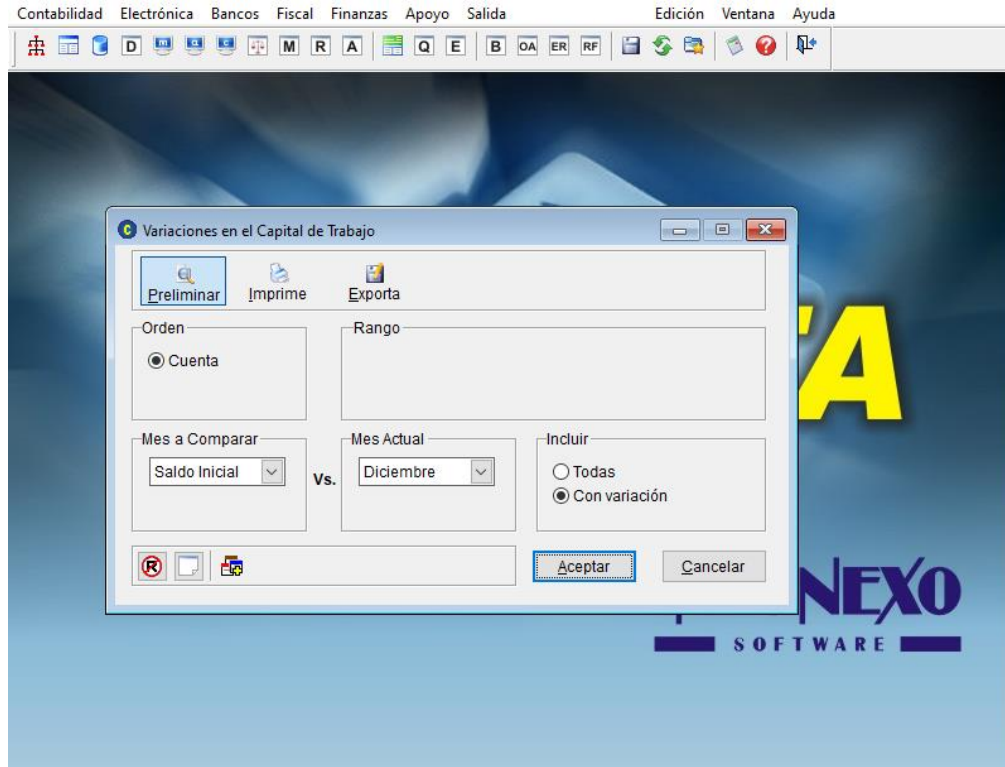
Contabilidad Electrónica Bancos Fiscal Finanzas Apoyo Salida Edición Ventana Ayuda

D M R A Q E B OA ER RF

Variaciones en el Capital de Trabajo

Preliminar Imprime Exporta

Orden
Cuenta

Rango

Mes a Comparar
Saldo Inicial

Vs.

Mes Actual
Diciembre

Incluir
Todas
Con variación

Aceptar Cancelar

A

NEXO
SOFTWARE